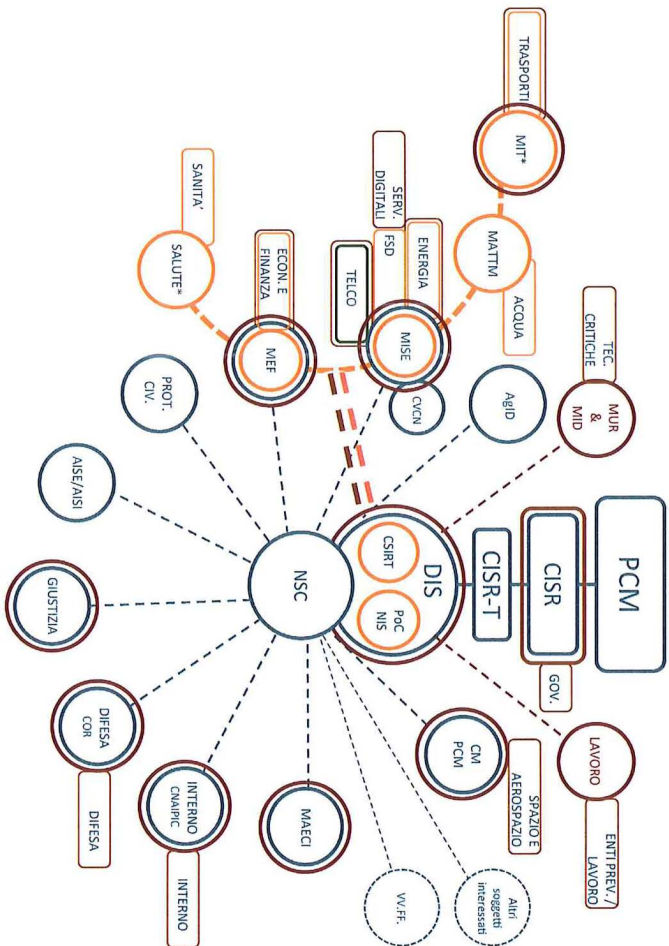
PCM

CISR

GOV.

CISR-T

DIS

CSIRT

PoC NIS

NSC

LAVORO

ENTI PREV. / LAVORO

CM PCM

SPAZIO E AEROSPAZIO

Altri soggetti interessati

VV.FF.

MAECI

INTERNO CNAIPIC

INTERNO

DIFESA COR

DIFESA

GIUSTIZIA

AISE/AISI

PROT. CIV.

MEF

ECON. E FINANZA

SALUTE*

SANITA'

MISE

TELCO

FSD

SERV. DIGITALI

ENERGIA

CVCN

MATTM

ACQUA

MIT*

TRASPORTI

AgID

MUR & MID

TEC. CRITICHE